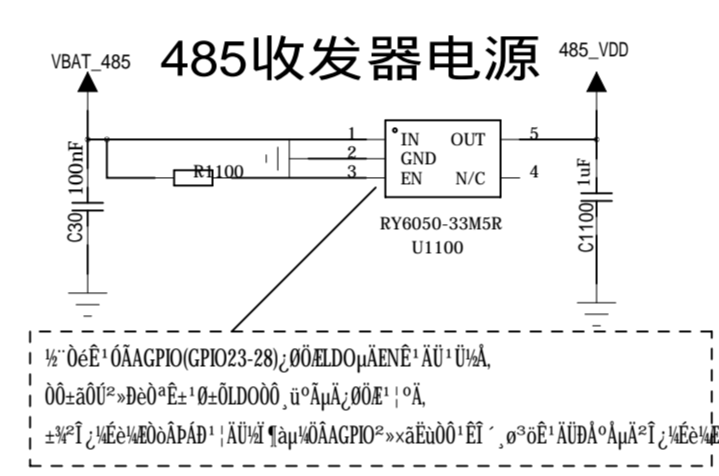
485收发器电源

VBAT_485

485_VDD

1 IN
2 GND
3 EN
OUT 5
N/C 4

R1100

C30 100nF

C1100 1uF

RY6050-33M5R
U1100

½¨ÒéÊ¹ÓÃAGPIO(GPIO23-28)¿ØÖÆLDOµÄENÊ¹ÄÜ¹Ü½Å,

ÒÔ±ãÔÚ²»ÐèÒªÊ±¹Ø±ÕLDOÒÔ¸ü¼ÓµÄ¿ØÖÆ¹¦ºÄ,

±¾²Î¿¼Éè¼ÆÒòÎªÐ¹¦ÄÜ½Ï¶àµ¼ÖÂAGPIO²»×ãËùÒÔ¹ÊÎ´¸ø³öÊ¹ÄÜÐÅºÅµÄ²Î¿¼Éè¼Æ